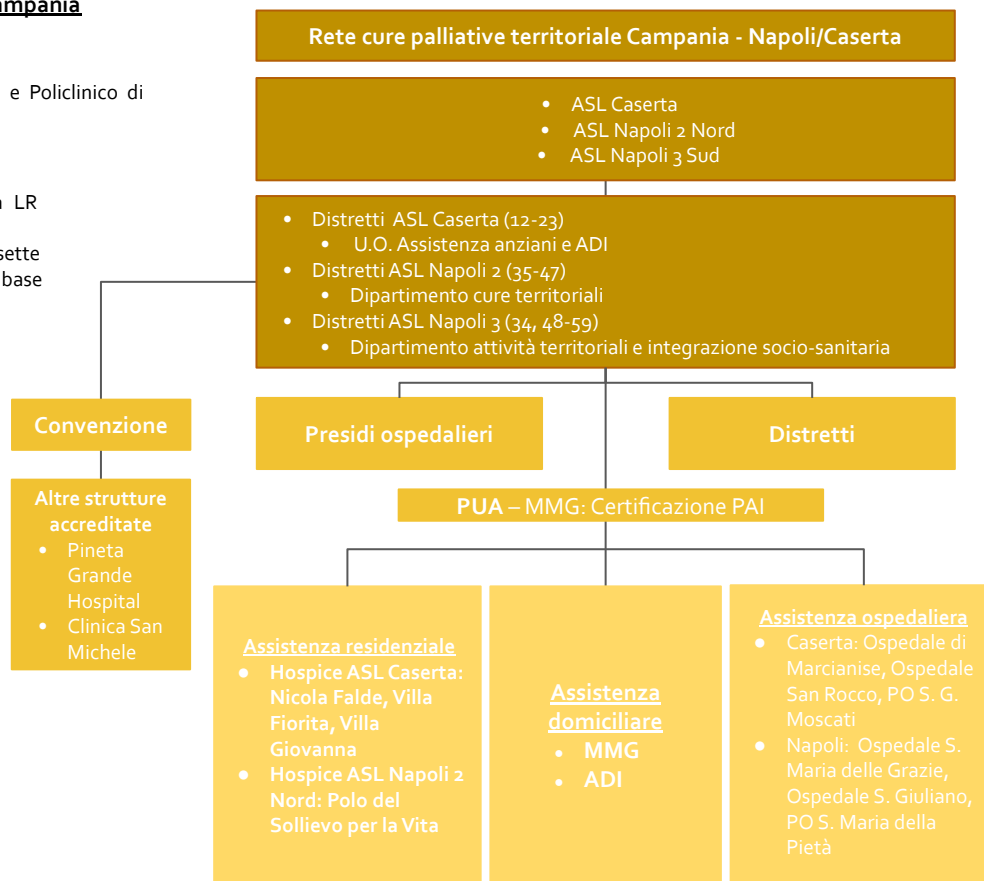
ampania

e Policlinico di

LR

sette
base

Rete cure palliative territoriale Campania - Napoli/Caserta

- ASL Caserta
- ASL Napoli 2 Nord
- ASL Napoli 3 Sud

- Distretti ASL Caserta (12-23)
  - U.O. Assistenza anziani e ADI
- Distretti ASL Napoli 2 (35-47)
  - Dipartimento cure territoriali
- Distretti ASL Napoli 3 (34, 48-59)
  - Dipartimento attività territoriali e integrazione socio-sanitaria

Convenzione

Altre strutture accreditate
- Pineta Grande Hospital
- Clinica San Michele

Presidi ospedalieri

Distretti

PUA – MMG: Certificazione PAI

Assistenza residenziale
- Hospice ASL Caserta: Nicola Falde, Villa Fiorita, Villa Giovanna
- Hospice ASL Napoli 2 Nord: Polo del Sollievo per la Vita

Assistenza domiciliare
- MMG
- ADI

Assistenza ospedaliera
- Caserta: Ospedale di Marcianise, Ospedale San Rocco, PO S. G. Moscati
- Napoli: Ospedale S. Maria delle Grazie, Ospedale S. Giuliano, PO S. Maria della Pietà